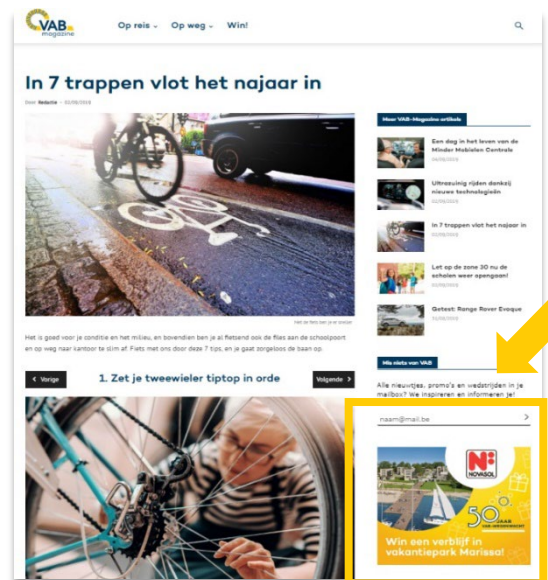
VAB magazine

Op reis ⌄ Op weg ⌄ Win!

In 7 trappen vlot het najaar in

Door Redactie - 02/09/2019

Het is goed voor je conditie en het milieu, en bovendien ben je al fietsend ook de files aan de schoolpoort en op weg naar kantoor te slim af. Fiets met ons door deze 7 tips, en je gaat zorgeloos de baan op.

< Vorige 1. Zet je tweewieler tiptop in orde Volgende >

Meer VAB-Magazine artikels

Een dag in het leven van de Minder Mobielen Centrale

Ultrazuinig rijden dankzij nieuwe technologieën

In 7 trappen vlot het najaar in

Let op de zone 30 nu de scholen weer opengaan!

Getest: Range Rover Evoque

Mis niets van VAB

Alle nieuwtjes, promo's en wedstrijden in je mailbox? We inspireren en informeren je!

naam@mail.be

NOVASOL

50 JAAR

Win een verblijf in vakantiepark Marissa!